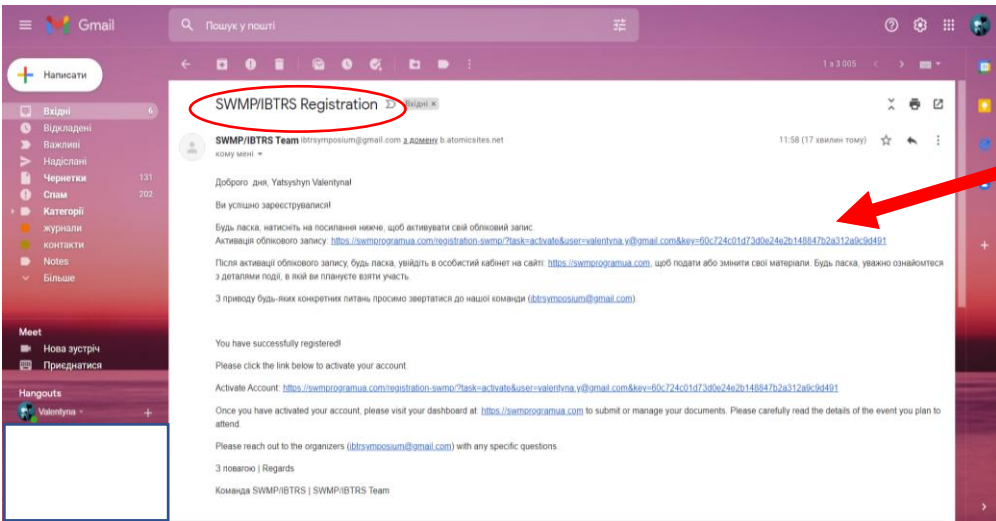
Gmail

Пошук у пошті

Написати

Вхідні 6
Відкладені
Важливі
Надіслані
Чернетки 131
Спам 202
Категорії
журнали
контакти
Notes
Більше

Meet
Нова зустріч
Приєднатися

Hangouts
Valentyna

1 з 3 005

SWMP/IBTRS Registration Вхідні ×

SWMP/IBTRS Team ibtrsymposium@gmail.com з домену b.atomicsites.net
кому мені

11:58 (17 хвилин тому)

Доброго дня, Yatsyshyn Valentyna!

Ви успішно зареєструвалися!

Будь ласка, натисніть на посилання нижче, щоб активувати свій обліковий запис.
Активація облікового запису: https://swmprogramua.com/registration-swmp/?task=activate&user=valentyna.y@gmail.com&key=60c724c01d73d0e24e2b148847b2a312a9c9d491

Після активації облікового запису, будь ласка, увійдіть в особистий кабінет на сайті: https://swmprogramua.com, щоб подати або змінити свої матеріали. Будь ласка, уважно ознайомтеся з деталями події, в якій ви плануєте взяти участь.

З приводу будь-яких конкретних питань просимо звертатися до нашої команди (ibtrsymposium@gmail.com).

You have successfully registered!

Please click the link below to activate your account.

Activate Account: https://swmprogramua.com/registration-swmp/?task=activate&user=valentyna.y@gmail.com&key=60c724c01d73d0e24e2b148847b2a312a9c9d491

Once you have activated your account, please visit your dashboard at: https://swmprogramua.com to submit or manage your documents. Please carefully read the details of the event you plan to attend.

Please reach out to the organizers (ibtrsymposium@gmail.com) with any specific questions.

З повагою | Regards

Команда SWMP/IBTRS | SWMP/IBTRS Team